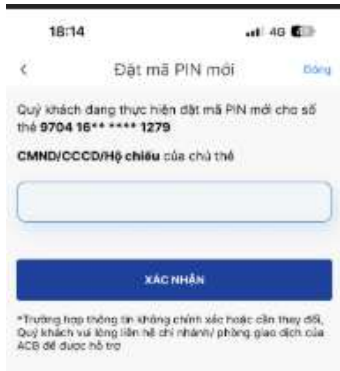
18:14

4G

<

Đặt mã PIN mới

Đóng

Quý khách đang thực hiện đặt mã PIN mới cho số thẻ 9704 16** **** 1279

CMND/CCCD/Hộ chiếu của chủ thẻ

XÁC NHẬN

*Trường hợp thông tin không chính xác hoặc cần thay đổi, Quý khách vui lòng liên hệ chi nhánh/ phòng giao dịch của ACB để được hỗ trợ